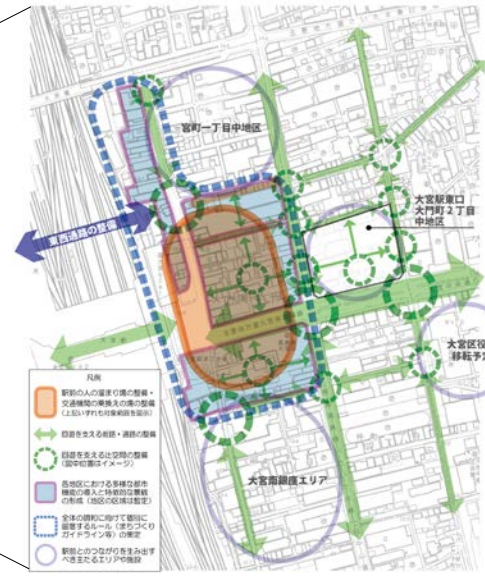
宮町一丁目中地区

東西通路の整備

大宮駅東口
大門町２丁目
中地区

大宮区役
移転予定

大宮南銀座エリア

凡例

駅前の人の溜まり場の整備・交通機能の乗換え等の場の整備
(上記いずれも対象範囲を図示)

回遊を支える街路・通路の整備

回遊を支える広場空間の整備
(図中位置はイメージ)

各地区における多様な都市機能の導入と特徴的な景観の形成（地区の区域は想定）

全体の調和に向けて個別に留意するルール（まちづくりガイドライン等）の策定

駅前とのつながりを生み出すべき主たるエリアや施設